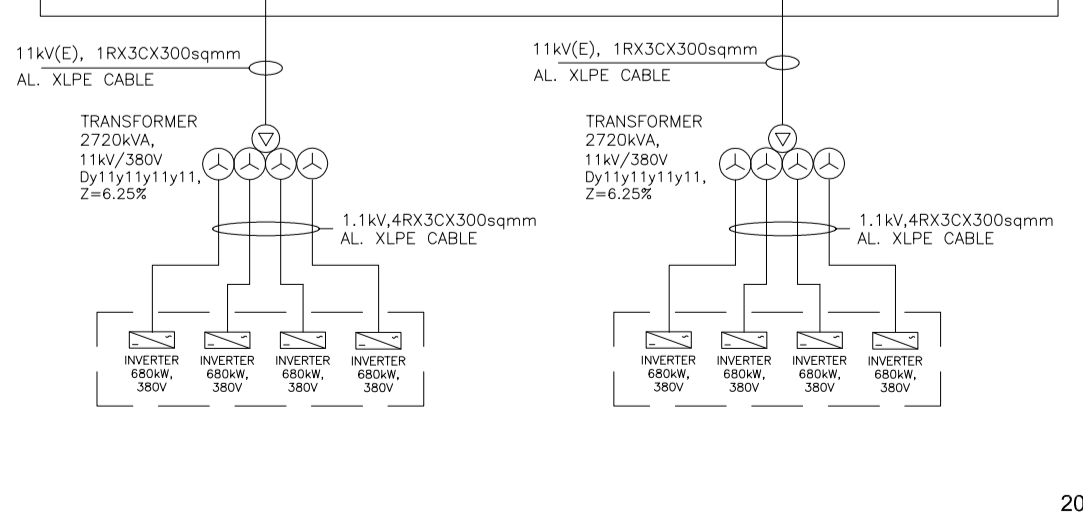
11kV(E), 1RX3CX300sqmm
AL. XLPE CABLE

TRANSFORMER
2720kVA,
11kV/380V
Dy11y11y11y11,
Z=6.25%

1.1kV,4RX3CX300sqmm
AL. XLPE CABLE

INVERTER
680kW,
380V

INVERTER
680kW,
380V

INVERTER
680kW,
380V

INVERTER
680kW,
380V

11kV(E), 1RX3CX300sqmm
AL. XLPE CABLE

TRANSFORMER
2720kVA,
11kV/380V
Dy11y11y11y11,
Z=6.25%

1.1kV,4RX3CX300sqmm
AL. XLPE CABLE

INVERTER
680kW,
380V

INVERTER
680kW,
380V

INVERTER
680kW,
380V

INVERTER
680kW,
380V

20